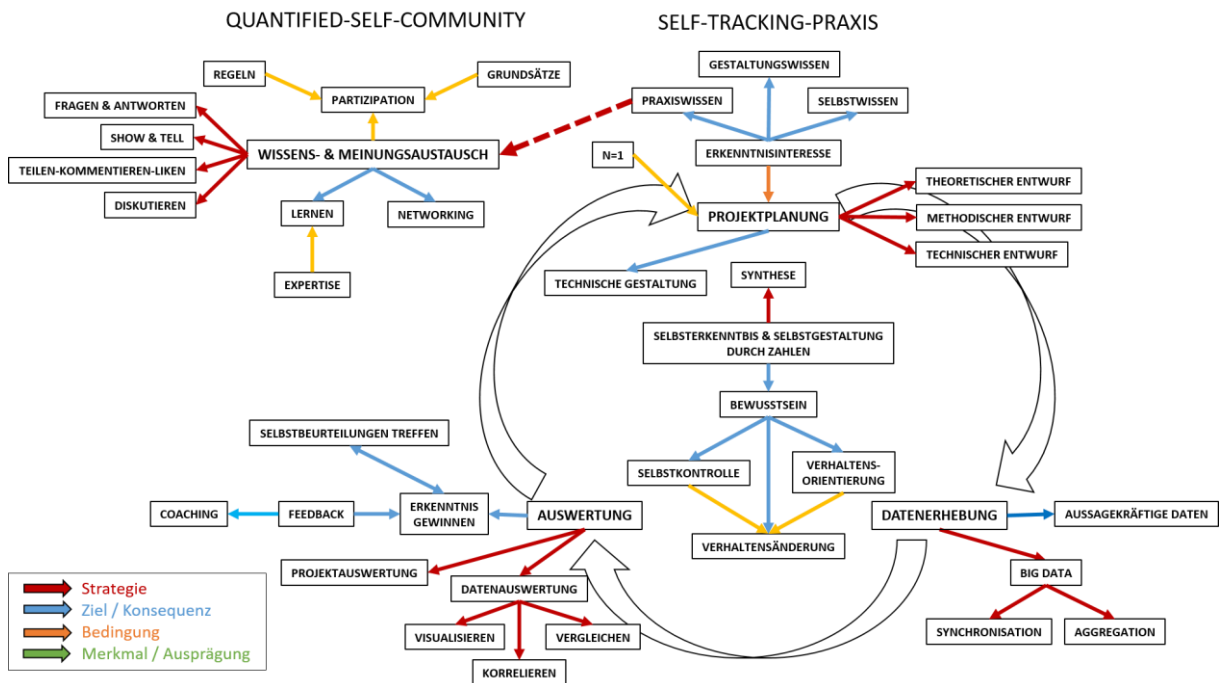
QUANTIFIED-SELF-COMMUNITY

SELF-TRACKING-PRAXIS

REGELN

GRUNDSÄTZE

PARTIZIPATION

FRAGEN & ANTWORTEN

SHOW & TELL

TEILEN-KOMMENTIEREN-LIKEN

DISKUTIEREN

WISSENS- & MEINUNGSAUSTAUSCH

LERNEN

NETWORKING

EXPERTISE

GESTALTUNGSWISSEN

PRAXISWISSEN

SELBSTWISSEN

ERKENNTNISINTERESSE

N=1

PROJEKTPLANUNG

THEORETISCHER ENTWURF

METHODISCHER ENTWURF

TECHNISCHER ENTWURF

TECHNISCHE GESTALTUNG

SYNTHESE

SELBSTERKENNTBIS & SELBSTGESTALTUNG DURCH ZAHLEN

BEWUSSTSEIN

SELBSTKONTROLLE

VERHALTENS-ORIENTIERUNG

VERHALTENSÄNDERUNG

SELBSTBEURTEILUNGEN TREFFEN

COACHING

FEEDBACK

ERKENNTNIS GEWINNEN

AUSWERTUNG

DATENERHEBUNG

AUSSAGEKRÄFTIGE DATEN

PROJEKTAUSWERTUNG

DATENAUSWERTUNG

VISUALISIEREN

VERGLEICHEN

KORRELIEREN

BIG DATA

SYNCHRONISATION

AGGREGATION

Strategie
Ziel / Konsequenz
Bedingung
Merkmal / Ausprägung